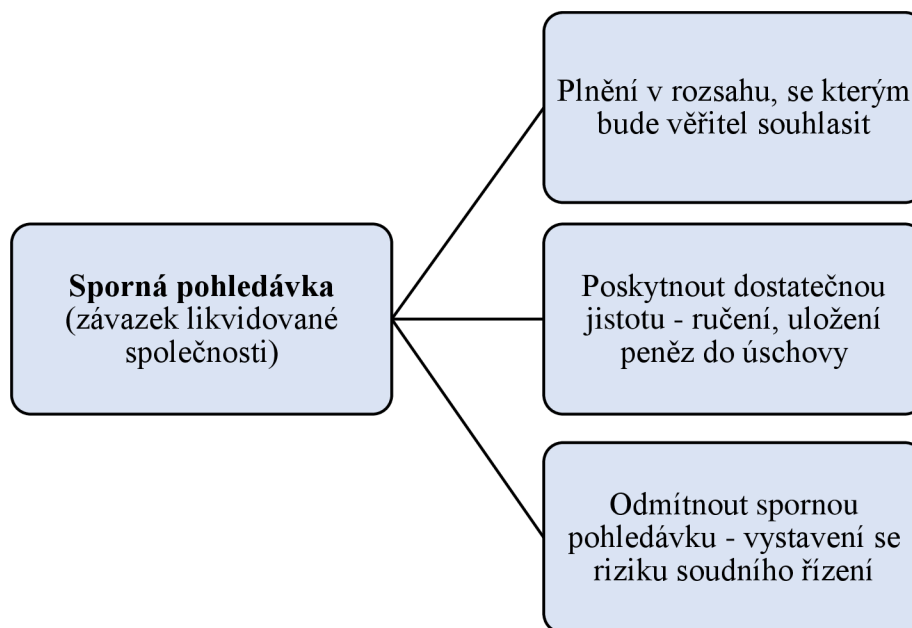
**Sporná pohledávka** (závazek likvidované společnosti)

Plnění v rozsahu, se kterým bude věřitel souhlasit

Poskytnout dostatečnou jistotu - ručení, uložení peněz do úschovy

Odmítnout spornou pohledávku - vystavení se riziku soudního řízení